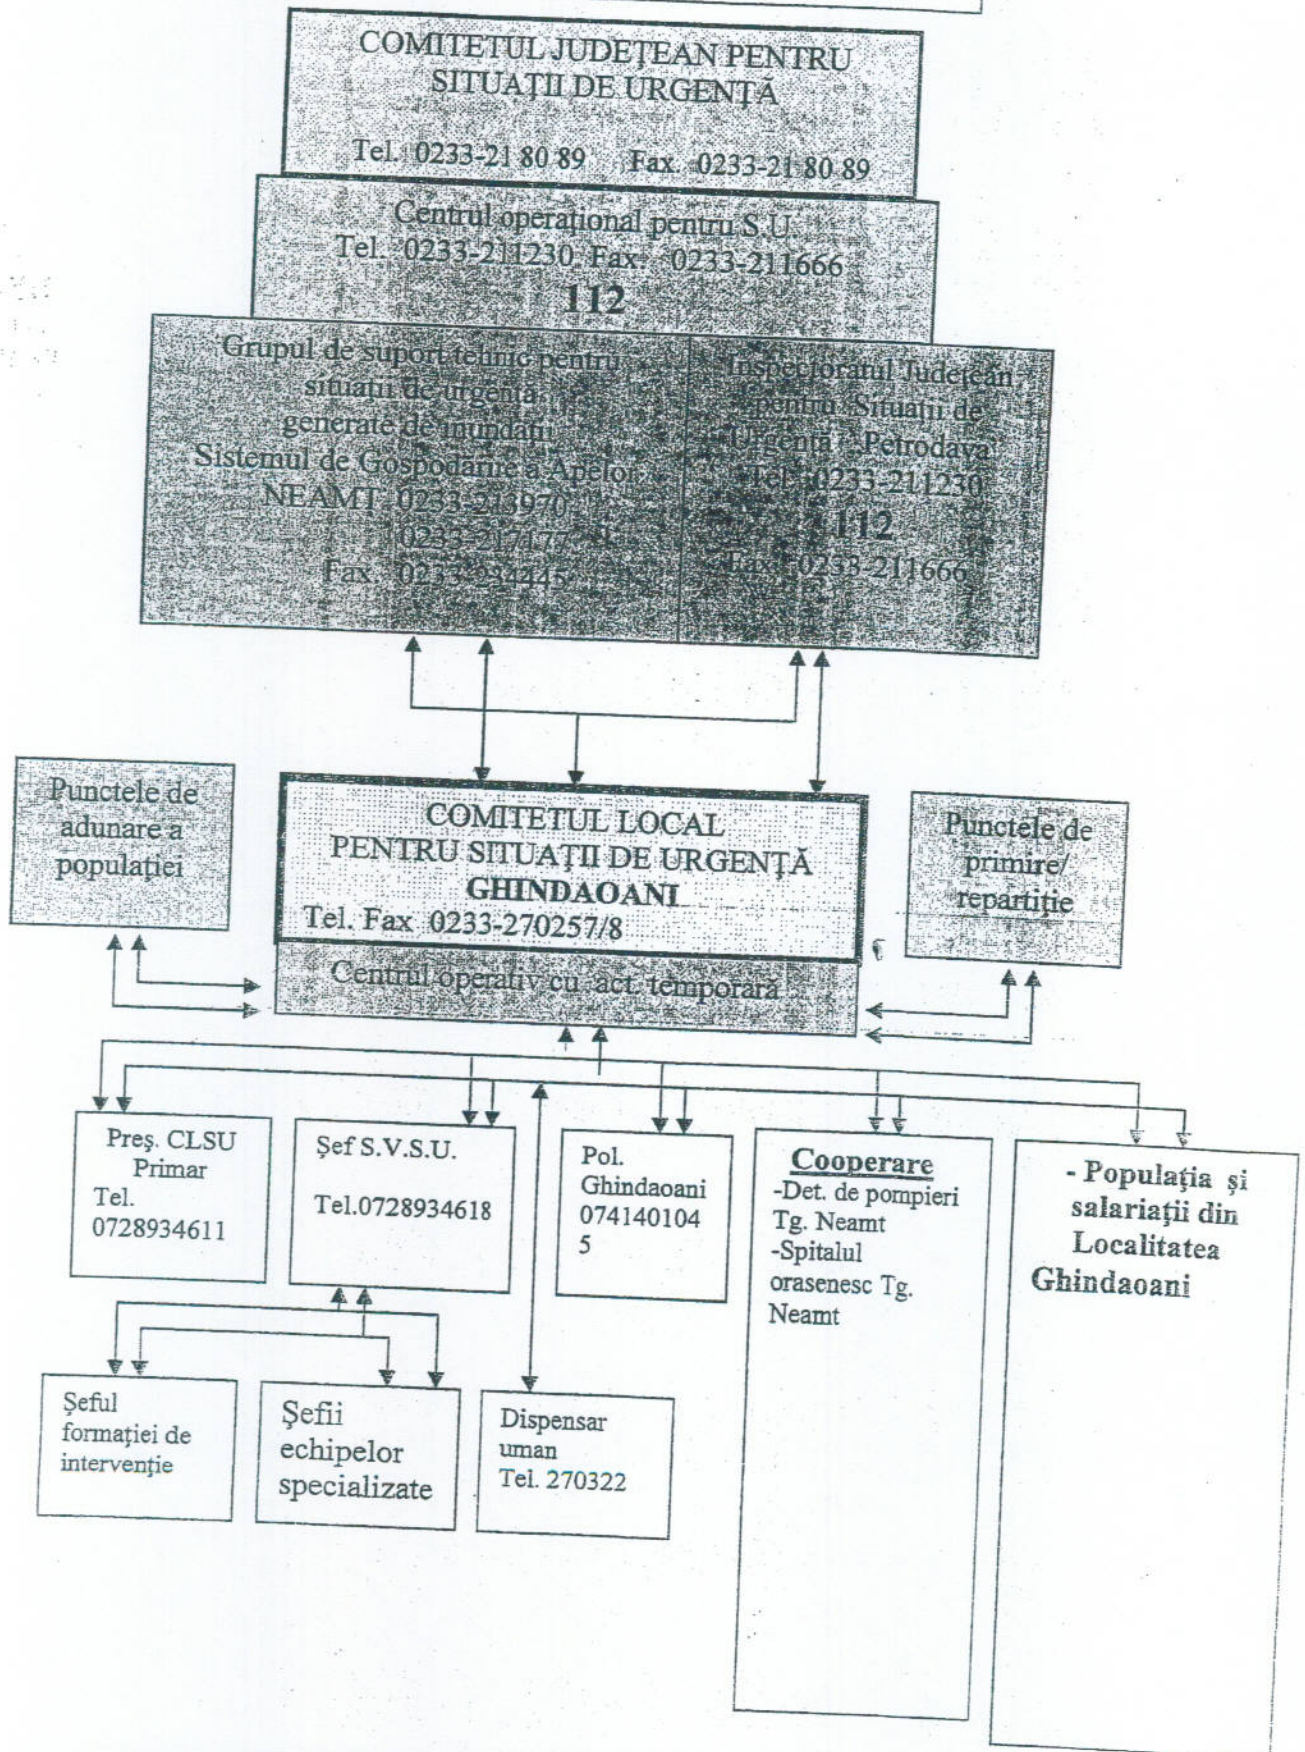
COMITETUL JUDEȚEAN PENTRU SITUAȚII DE URGENȚĂ

Tel. 0233-21 80 89 Fax. 0233-21 80 89

Centrul operațional pentru S.U.
Tel. 0233-211230 Fax: 0233-211666
112

Grupul de suport tehnic pentru situații de urgenta generate de inundații
Sistemul de Gospodarire a Apelor NEAMȚ 0233-213970
0233-217177
Fax. 0233-234445

Inspectoratul Județean pentru Situații de Urgenta "Petrodava"
Tel. 0233-211230
112
Fax: 0233-211666

Punctele de adunare a populației

COMITETUL LOCAL PENTRU SITUAȚII DE URGENȚĂ
GHINDAOANI
Tel. Fax 0233-270257/8

Centrul operativ cu act. temporara

Punctele de primire/ repartiție

Preş. CLSU
Primar
Tel.
0728934611

Şef S.V.S.U.

Tel.0728934618

Pol.
Ghindaoani
074140104
5

Cooperare
-Det. de pompieri Tg. Neamt
-Spitalul orasenesc Tg. Neamt

- Populația și salariații din Localitatea Ghindaoani

Şeful formației de intervenție

Şefii echipelor specializate

Dispensar uman
Tel. 270322